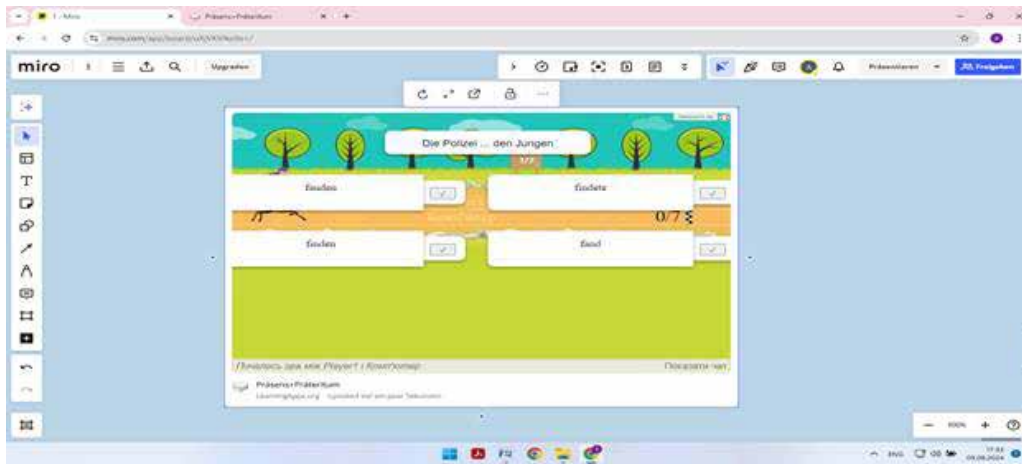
1 - Miro
Präsens+Präteritum

miro.com/app/board/

miro

Upgraden

Präsentieren

Freigeben

Die Polizei ... den Jungen

1/7

finden

findete

0/7

finden

fand

Починаємо гру між Player1 і Комп'ютер

Показати чат

Präsens+Präteritum

LearningApps.org

100%